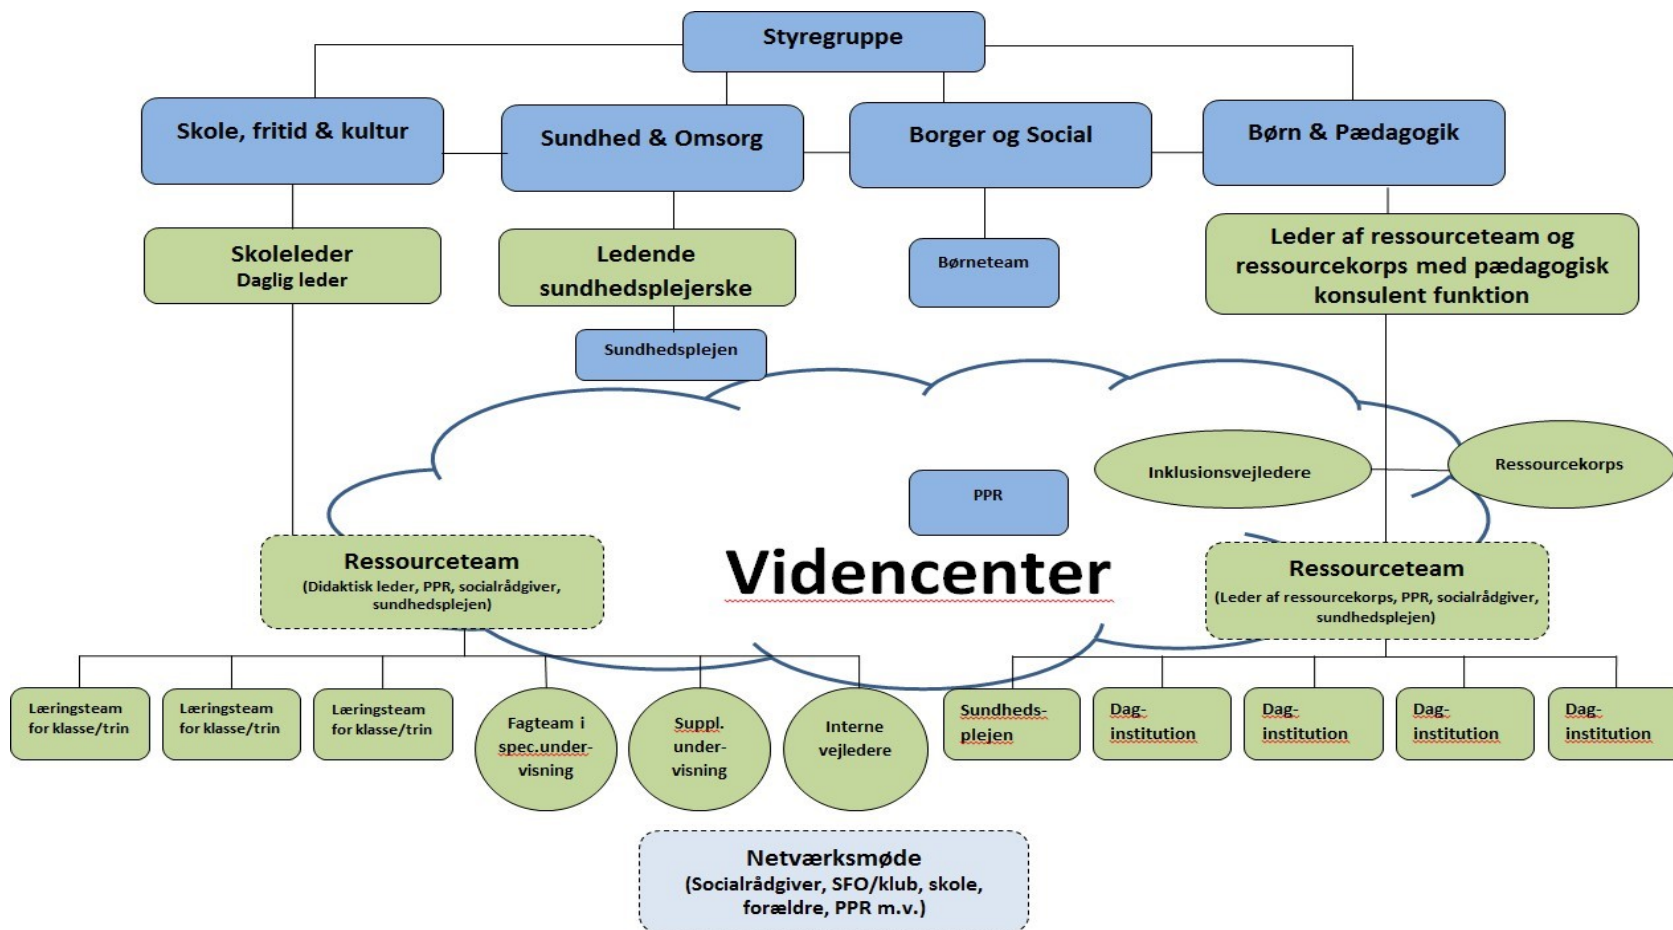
Styregruppe

Skole, fritid & kultur

Sundhed & Omsorg

Borger og Social

Børn & Pædagogik

Skoleleder
Daglig leder

Ledende sundhedsplejerske

Børneteam

Leder af ressourceteam og ressourcekorps med pædagogisk konsulent funktion

Sundhedsplejen

Inklusionsvejledere

Ressourcekorps

PPR

Videncenter

Ressourceteam
(Didaktisk leder, PPR, socialrådgiver, sundhedsplejen)

Ressourceteam
(Leder af ressourcekorps, PPR, socialrådgiver, sundhedsplejen)

Læringsteam for klasse/trin

Læringsteam for klasse/trin

Læringsteam for klasse/trin

Fagteam i spec.undervisning

Suppl. undervisning

Interne vejledere

Sundhedsplejen

Daginstitution

Daginstitution

Daginstitution

Daginstitution

Netværksmøde
(Socialrådgiver, SFO/klub, skole, forældre, PPR m.v.)